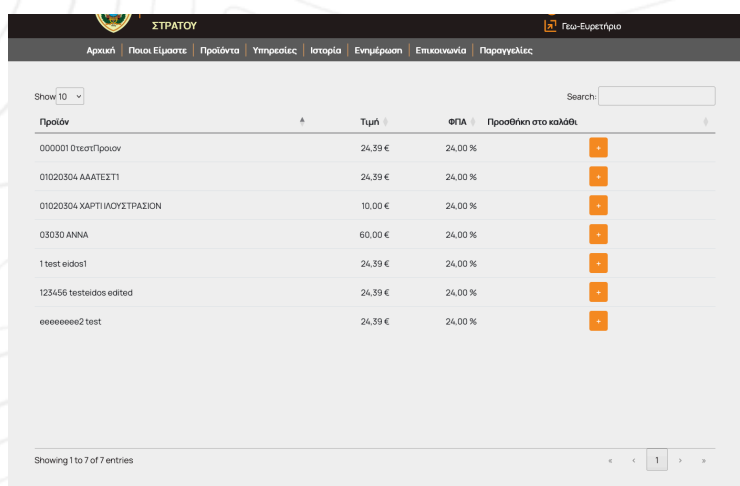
ΣΤΡΑΤΟΥ

Γεω-Ευρετήριο

Αρχική | Ποιοι Είμαστε | Προϊόντα | Υπηρεσίες | Ιστορία | Ενημέρωση | Επικοινωνία | Παραγγελίες

Show 10

Search:

| Προϊόν | Τιμή | ΦΠΑ | Προσθήκη στο καλάθι |
|---|---|---|---|
| 000001 0τεστΠροιον | 24,39 € | 24,00 % | + |
| 01020304 ΑΑΑΤΕΣΤ1 | 24,39 € | 24,00 % | + |
| 01020304 ΧΑΡΤΙ ΙΛΟΥΣΤΡΑΣΙΟΝ | 10,00 € | 24,00 % | + |
| 03030 ΑΝΝΑ | 60,00 € | 24,00 % | + |
| 1 test eidos1 | 24,39 € | 24,00 % | + |
| 123456 testeidos edited | 24,39 € | 24,00 % | + |
| eeeeeeee2 test | 24,39 € | 24,00 % | + |

Showing 1 to 7 of 7 entries

« ‹ 1 › »